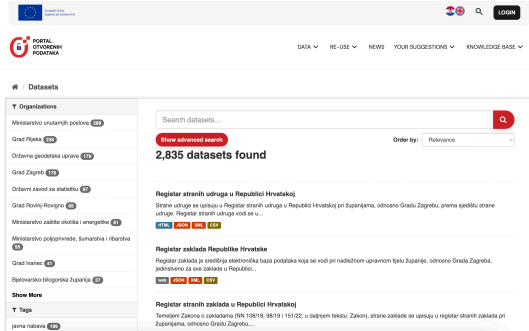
Europska Unija
Europski fond za regionalni razvoj

LOGIN

PORTAL OTVORENIH PODATAKA

DATA RE-USE NEWS YOUR SUGGESTIONS KNOWLEDGE BASE

Datasets

Organizations

Ministarstvo unutarnjih poslova 388
Grad Rijeka 236
Državna geodetska uprava 178
Grad Zagreb 176
Državni zavod za statistiku 87
Grad Rovinj-Rovigno 85
Ministarstvo zaštite okoliša i energetike 61
Ministarstvo poljoprivrede, šumarstva i ribarstva 55
Grad Ivanec 41
Bjelovarsko-bilogorska županija 37
Show More

Tags
javna nabava 199

Search datasets...

Show advanced search

Order by: Relevance

2,835 datasets found

Registar stranih udruga u Republici Hrvatskoj
Strane udruge se upisuju u Registar stranih udruga u Republici Hrvatskoj po županijama, odnosno Gradu Zagrebu, prema sjedištu strane udruge. Registar stranih udruga vodi se u...
HTML JSON XML CSV

Registar zaklada Republike Hrvatske
Registar zaklada je središnja elektronička baza podataka koja se vodi pri nadležnom upravnom tijelu županije, odnosno Grada Zagreba, jedinstveno za sve zaklade u Republici...
web JSON XML CSV

Registar stranih zaklada u Republici Hrvatskoj
Temeljem Zakona o zakladama (NN 106/18, 98/19 i 151/22, u daljnjem tekstu: Zakon), strane zaklade se upisuju u Registar stranih zaklada po županijama, odnosno Gradu Zagrebu,...